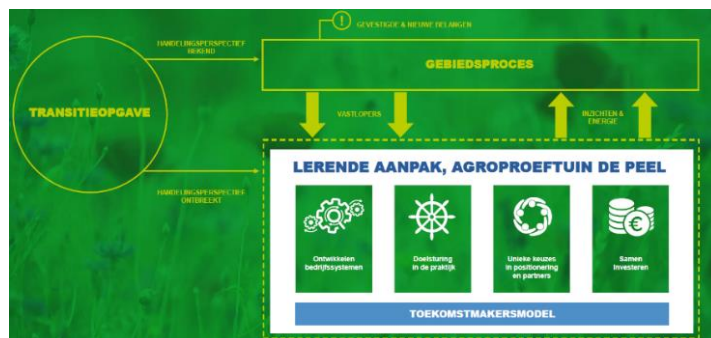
GEVESTIGDE & NIEUWE BELANGEN

HANDELINGSPERSPECTIEF BEKEND

GEBIEDSPROCES

TRANSITIEOPGAVE

VASTLOPERS

INZICHTEN & ENERGIE

HANDELINGSPERSPECTIEF ONTBREEKT

LERENDE AANPAK, AGROPROEFTUIN DE PEEL

Ontwikkelen bedrijfssystemen

Doelsturing in de praktijk

Unieke keuzes in positionering en partners

Samen investeren

TOEKOMSTMAKERSMODEL